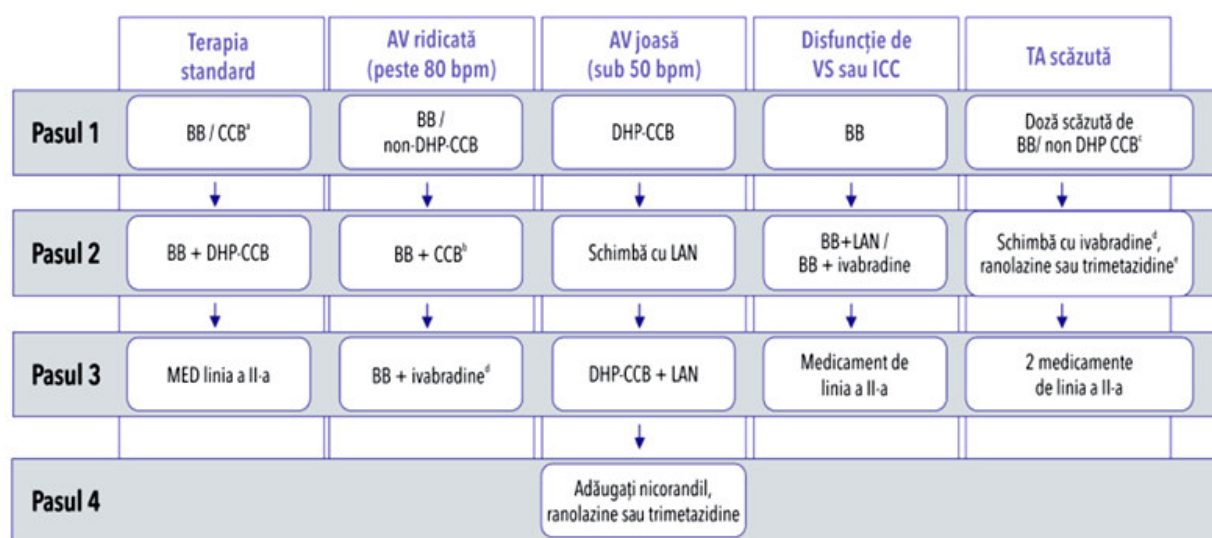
|  | Terapia standard | AV ridicată (peste 80 bpm) | AV joasă (sub 50 bpm) | Disfuncție de VS sau ICC | TA scăzută |
|---|---|---|---|---|---|
| Pasul 1 | BB / CCB$^a$ | BB / non-DHP-CCB | DHP-CCB | BB | Doză scăzută de BB/ non DHP CCB$^c$ |
| Pasul 2 | BB + DHP-CCB | BB + CCB$^b$ | Schimbă cu LAN | BB+LAN / BB + ivabradine | Schimbă cu ivabradine$^d$, ranolazine sau trimetazidine$^e$ |
| Pasul 3 | MED linia a II-a | BB + ivabradine$^d$ | DHP-CCB + LAN | Medicament de linia a II-a | 2 medicamente de linia a II-a |
| Pasul 4 |  |  | Adăugați nicorandil, ranolazine sau trimetazidine |  |  |